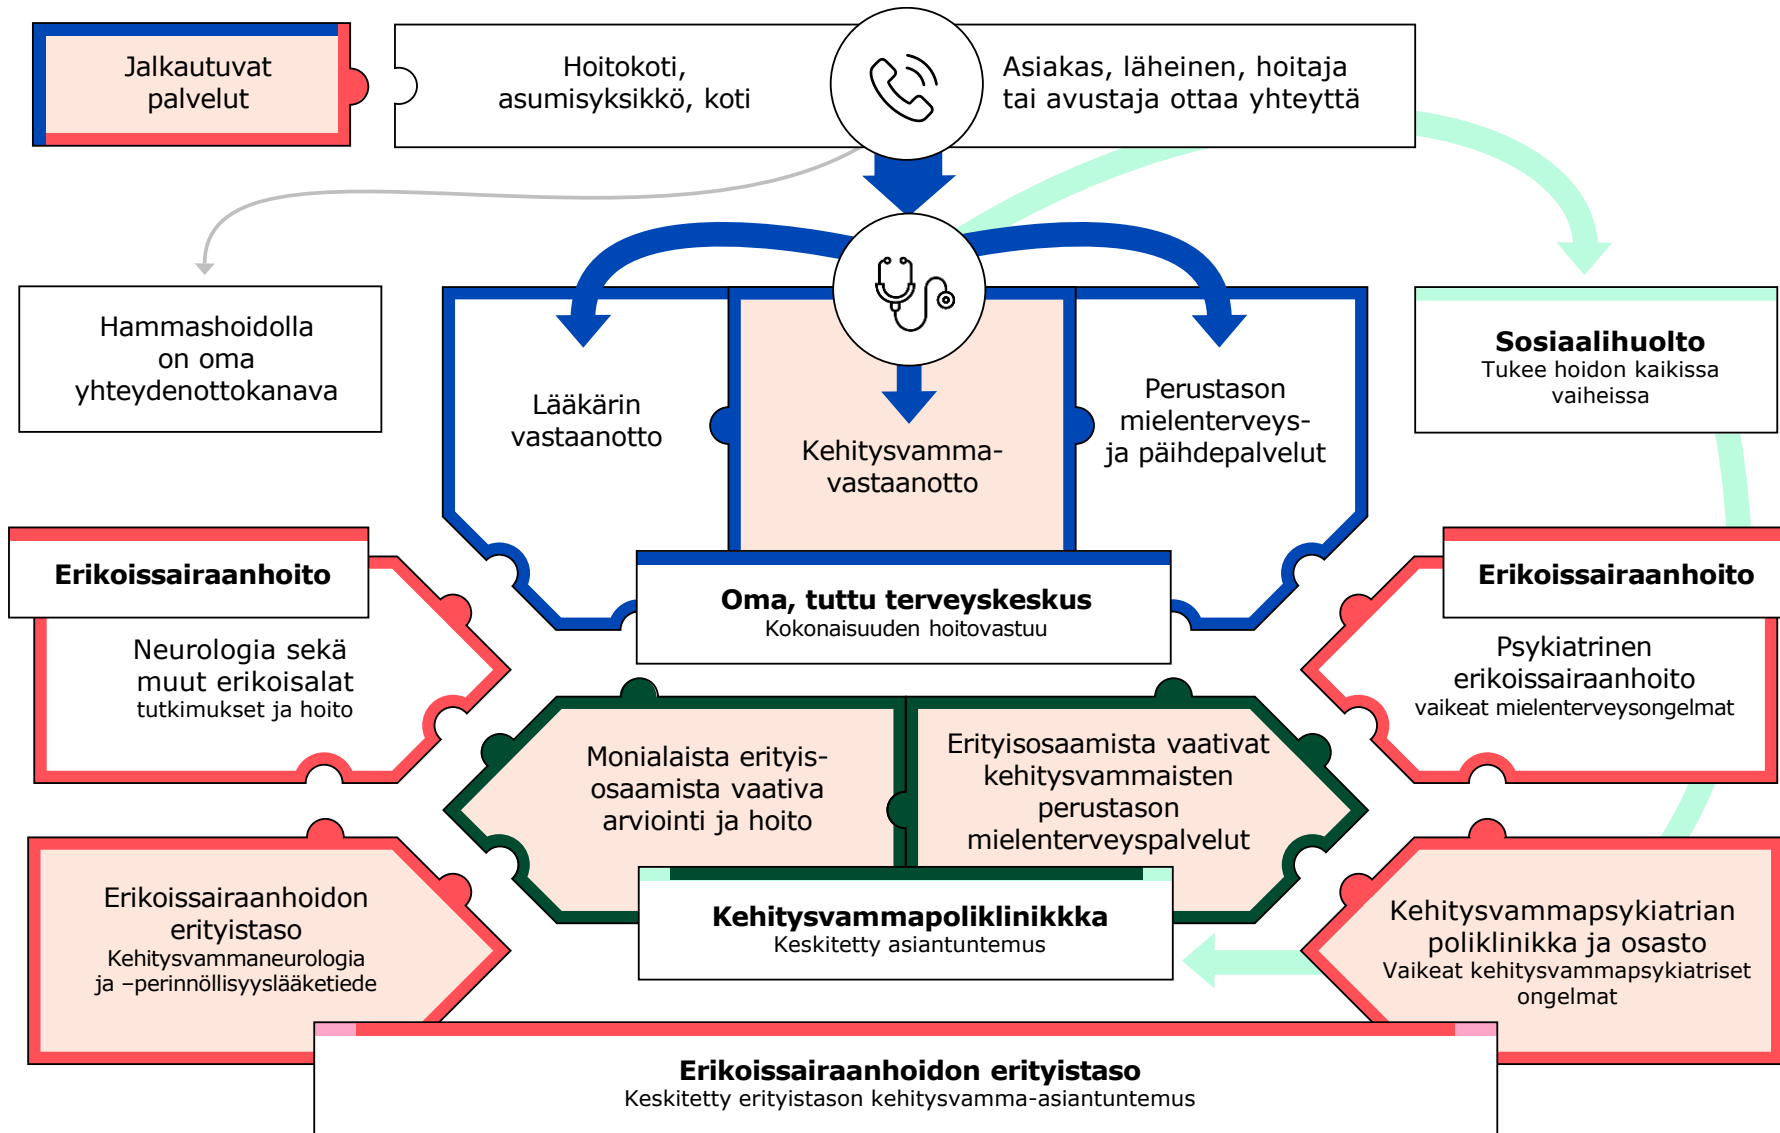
Jalkautuvat palvelut

Hoitokoti, asumisyksikkö, koti

Asiakas, läheinen, hoitaja tai avustaja ottaa yhteyttä

Hammashoidolla on oma yhteydenottokanava

Lääkärin vastaanotto

Kehitysvammavastaanotto

Perustason mielenterveys- ja päihdepalvelut

**Sosiaalihuolto**
Tukee hoidon kaikissa vaiheissa

**Erikoissairaanhoito**
Neurologia sekä muut erikoisalat
tutkimukset ja hoito

**Oma, tuttu terveyskeskus**
Kokonaisuuden hoitovastuu

**Erikoissairaanhoito**
Psykiatrinen erikoissairaanhoito
vaikeat mielenterveysongelmat

Monialaista erityisosaamista vaativa arviointi ja hoito

Erityisosaamista vaativat kehitysvammaisten perustason mielenterveyspalvelut

Erikoissairaanhoidon erityistaso
Kehitysvammaneurologia ja –perinnöllisyyslääketiede

**Kehitysvammapoliklinikkka**
Keskitetty asiantuntemus

Kehitysvammapsykiatrian poliklinikka ja osasto
Vaikeat kehitysvammapsykiatriset ongelmat

**Erikoissairaanhoidon erityistaso**
Keskitetty erityistason kehitysvamma-asiantuntemus